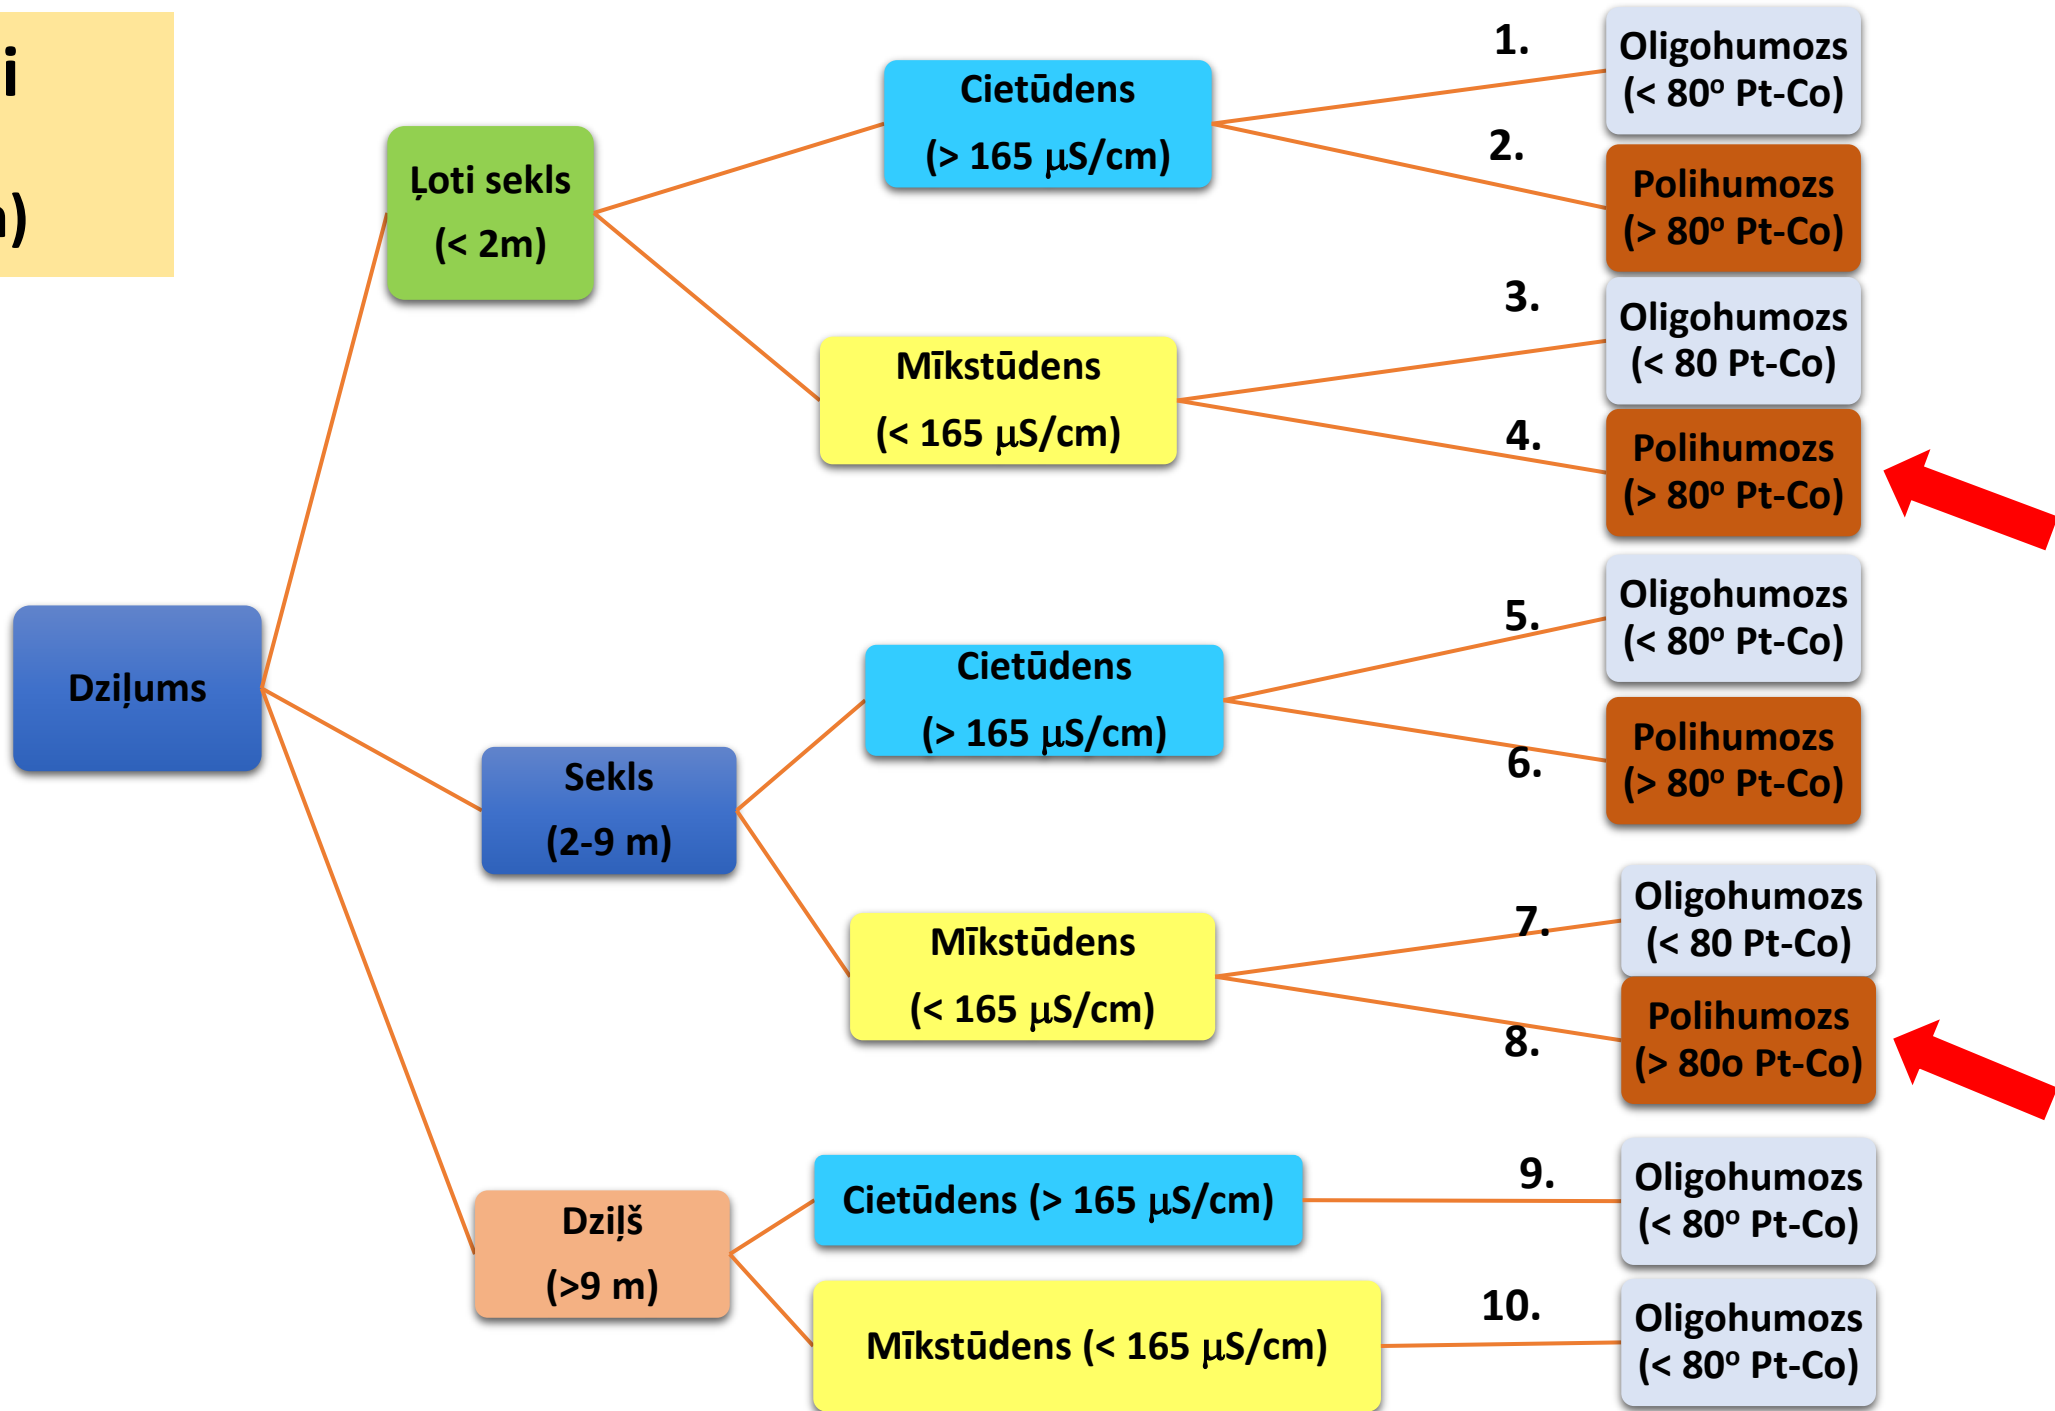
i
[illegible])

Dziļums

Ļoti sekls
(< 2m)

Cietūdens
(> 165 μS/cm)

1.
Oligohumozs
(< 80º Pt-Co)

2.
Polihumozs
(> 80º Pt-Co)

Mīkstūdens
(< 165 μS/cm)

3.
Oligohumozs
(< 80 Pt-Co)

4.
Polihumozs
(> 80º Pt-Co)

Sekls
(2-9 m)

Cietūdens
(> 165 μS/cm)

5.
Oligohumozs
(< 80º Pt-Co)

6.
Polihumozs
(> 80º Pt-Co)

Mīkstūdens
(< 165 μS/cm)

7.
Oligohumozs
(< 80 Pt-Co)

8.
Polihumozs
(> 80o Pt-Co)

Dziļš
(>9 m)

Cietūdens (> 165 μS/cm)

9.
Oligohumozs
(< 80º Pt-Co)

Mīkstūdens (< 165 μS/cm)

10.
Oligohumozs
(< 80º Pt-Co)